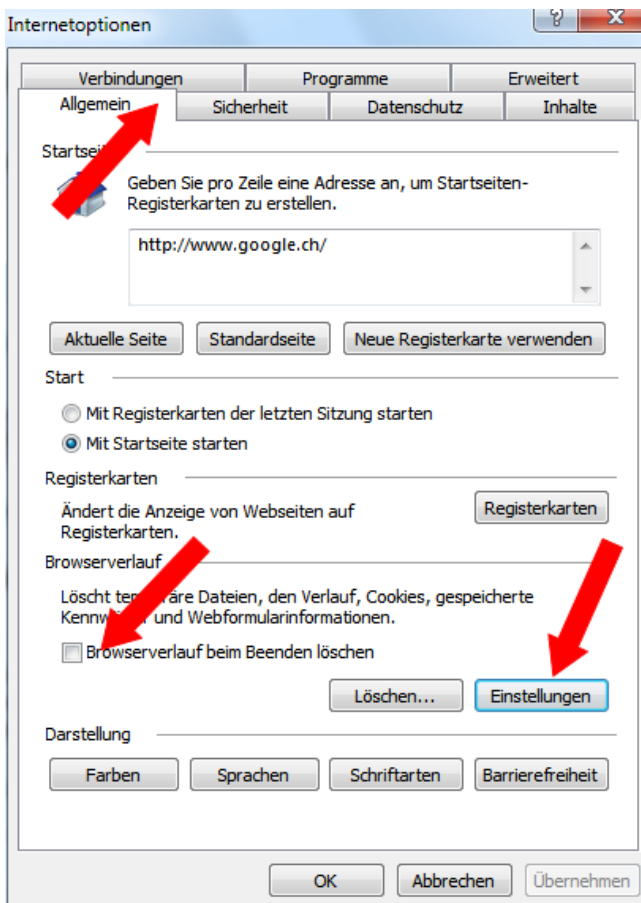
Internetoptionen

?

Verbindungen | Programme | Erweitert

Allgemein | Sicherheit | Datenschutz | Inhalte

Startsei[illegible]

Geben Sie pro Zeile eine Adresse an, um Startseiten-Registerkarten zu erstellen.

http://www.google.ch/

Aktuelle Seite | Standardseite | Neue Registerkarte verwenden

Start

Mit Registerkarten der letzten Sitzung starten

Mit Startseite starten

Registerkarten

Ändert die Anzeige von Webseiten auf Registerkarten.

Registerkarten

Browserverlauf

Löscht te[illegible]äre Dateien, den Verlauf, Cookies, gespeicherte Kennw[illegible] und Webformularinformationen.

Browserverlauf beim Beenden löschen

Löschen... | Einstellungen

Darstellung

Farben | Sprachen | Schriftarten | Barrierefreiheit

OK | Abbrechen | Übernehmen